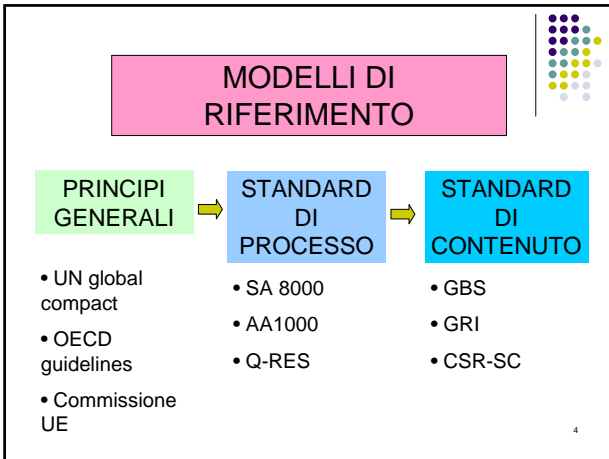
MODELLI DI RIFERIMENTO

PRINCIPI GENERALI

STANDARD DI PROCESSO

STANDARD DI CONTENUTO

• UN global compact

• OECD guidelines

• Commissione UE

• SA 8000

• AA1000

• Q-RES

• GBS

• GRI

• CSR-SC

4